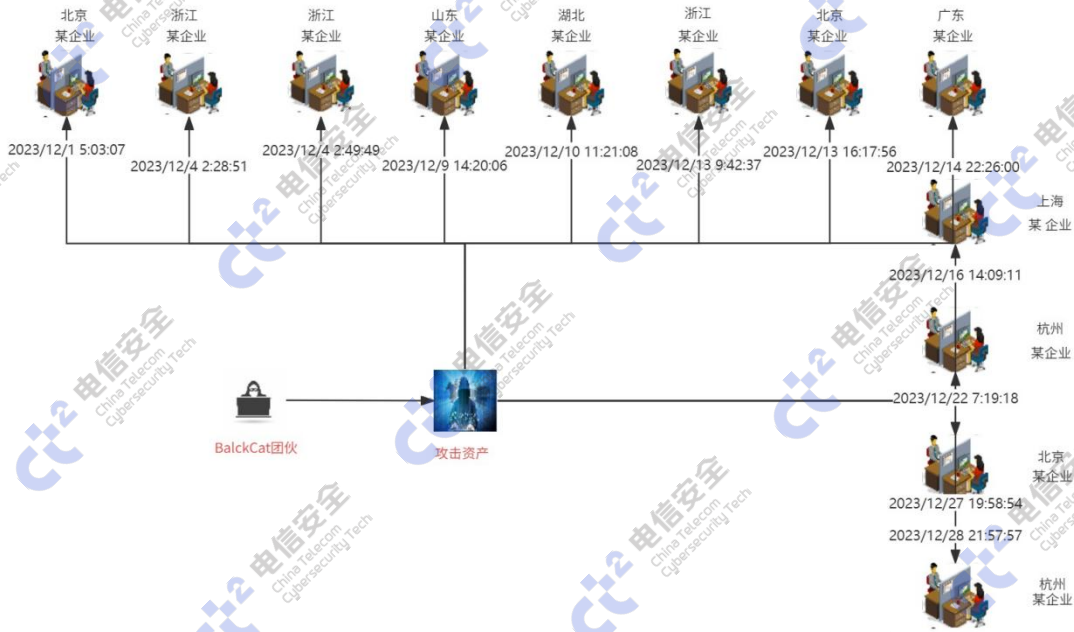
北京
某企业

浙江
某企业

浙江
某企业

山东
某企业

湖北
某企业

浙江
某企业

北京
某企业

广东
某企业

2023/12/1 5:03:07

2023/12/4 2:28:51

2023/12/4 2:49:49

2023/12/9 14:20:06

2023/12/10 11:21:08

2023/12/13 9:42:37

2023/12/13 16:17:56

2023/12/14 22:26:00

上海
某 企业

2023/12/16 14:09:11

杭州
某企业

BalckCat团伙

攻击资产

2023/12/22 7:19:18

北京
某企业

2023/12/27 19:58:54

2023/12/28 21:57:57

杭州
某企业

电信安全
China Telecom
Cybersecurity Tech